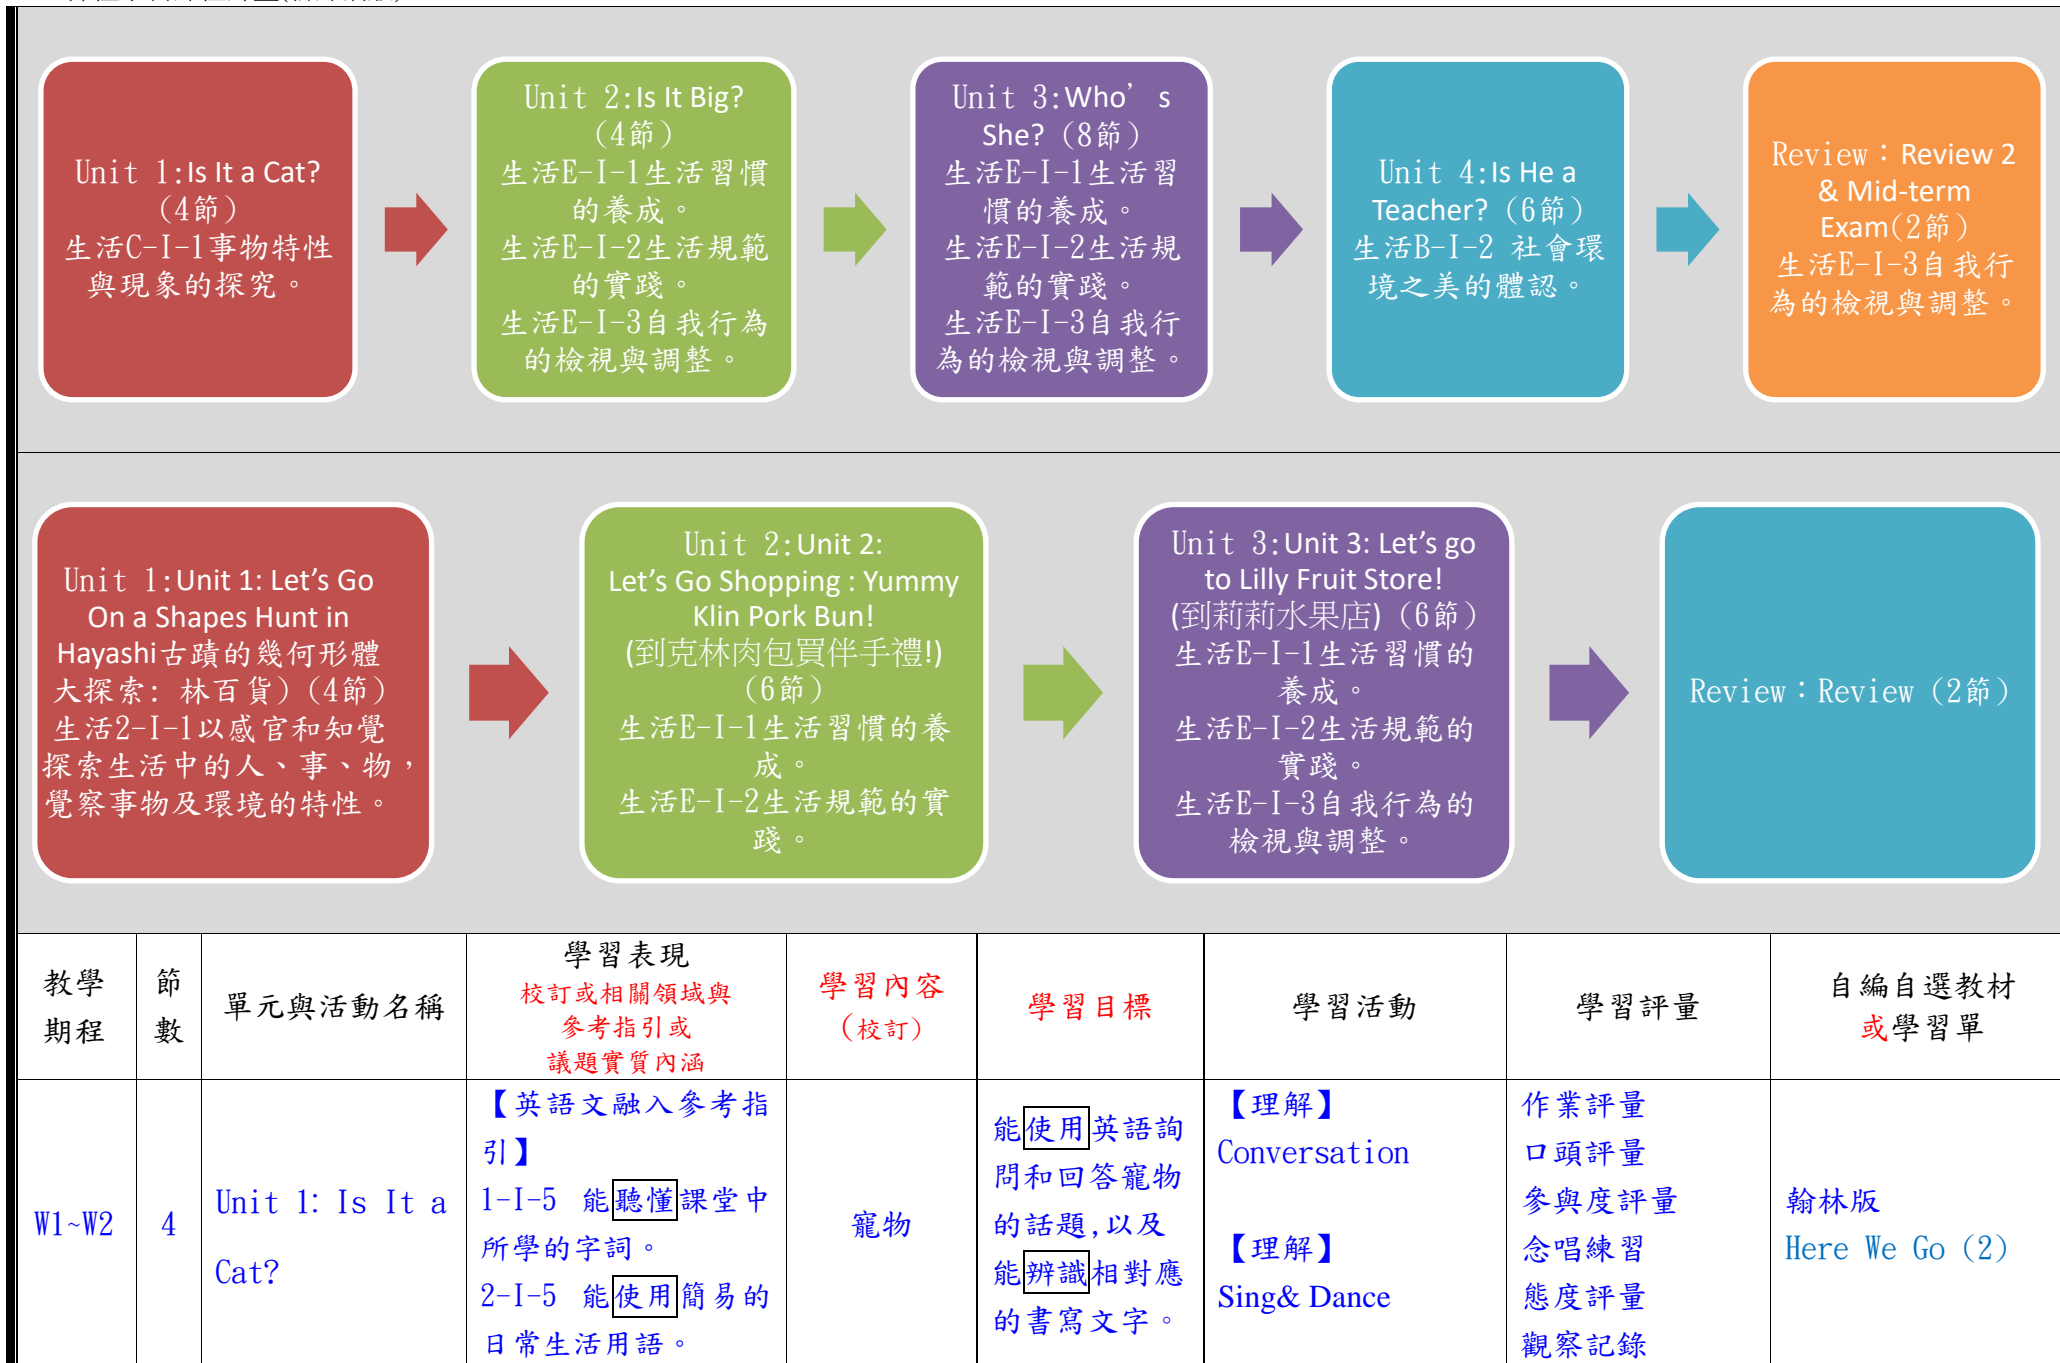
Unit 1:Is It a Cat?（4節）
生活C-I-1事物特性與現象的探究。

Unit 2:Is It Big?（4節）
生活E-I-1生活習慣的養成。
生活E-I-2生活規範的實踐。
生活E-I-3自我行為的檢視與調整。

Unit 3:Who’s She?（8節）
生活E-I-1生活習慣的養成。
生活E-I-2生活規範的實踐。
生活E-I-3自我行為的檢視與調整。

Unit 4:Is He a Teacher?（6節）
生活B-I-2 社會環境之美的體認。

Review：Review 2 & Mid-term Exam(2節）
生活E-I-3自我行為的檢視與調整。

Unit 1:Unit 1: Let’s Go On a Shapes Hunt in Hayashi古蹟的幾何形體大探索：林百貨）(4節）
生活2-I-1以感官和知覺探索生活中的人、事、物，覺察事物及環境的特性。

Unit 2:Unit 2: Let’s Go Shopping : Yummy Klin Pork Bun! (到克林肉包買伴手禮!)（6節）
生活E-I-1生活習慣的養成。
生活E-I-2生活規範的實踐。

Unit 3:Unit 3: Let’s go to Lilly Fruit Store! (到莉莉水果店)（6節）
生活E-I-1生活習慣的養成。
生活E-I-2生活規範的實踐。
生活E-I-3自我行為的檢視與調整。

Review：Review（2節）

| 教學期程 | 節數 | 單元與活動名稱 | 學習表現 校訂或相關領域與參考指引或議題實質內涵 | 學習內容（校訂） | 學習目標 | 學習活動 | 學習評量 | 自編自選教材或學習單 |
|---|---|---|---|---|---|---|---|---|
| W1~W2 | 4 | Unit 1: Is It a Cat? | 【英語文融入參考指引】 1-I-5 能聽懂課堂中所學的字詞。 2-I-5 能使用簡易的日常生活用語。 | 寵物 | 能使用英語詢問和回答寵物的話題，以及能辨識相對應的書寫文字。 | 【理解】 Conversation 【理解】 Sing& Dance | 作業評量 口頭評量 參與度評量 念唱練習 態度評量 觀察記錄 | 翰林版 Here We Go (2) |